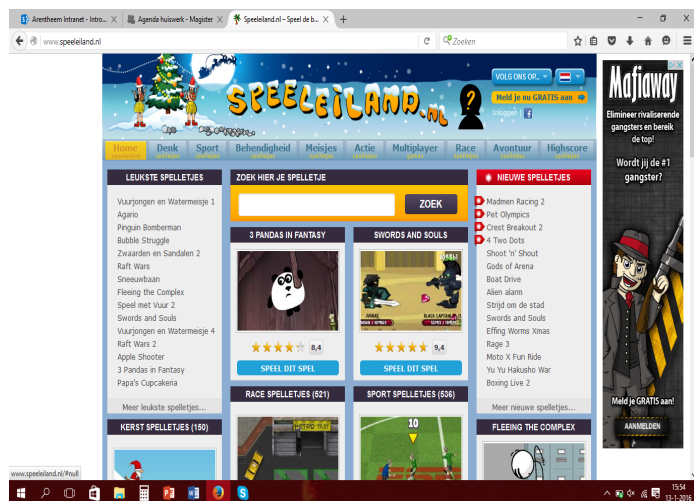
Arentheem Intranet - Intro... × Agenda huiswerk - Magister × Speeleiland.nl – Speel de b... × +

www.speeleiland.nl

Zoeken

SPEELEILAND.nl

VOLG ONS OP...

Meld je nu GRATIS aan

Inloggen

Home | Denk | Sport | Behendigheid | Meisjes | Actie | Multiplayer | Race | Avontuur | Highscore

LEUKSTE SPELLETJES

Vuurjongen en Watermeisje 1
Agario
Pinguin Bomberman
Bubble Struggle
Zwaarden en Sandalen 2
Raft Wars
Sneeuwbaan
Fleeing the Complex
Speel met Vuur 2
Swords and Souls
Vuurjongen en Watermeisje 4
Raft Wars 2
Apple Shooter
3 Pandas in Fantasy
Papa's Cupcakeria

Meer leukste spelletjes...

KERST SPELLETJES (150)

ZOEK HIER JE SPELLETJE

ZOEK

3 PANDAS IN FANTASY

8,4

SPEEL DIT SPEL

SWORDS AND SOULS

9,4

SPEEL DIT SPEL

RACE SPELLETJES (521)

SPORT SPELLETJES (536)

NIEUWE SPELLETJES

Madmen Racing 2
Pet Olympics
Crest Breakout 2
4 Two Dots
Shoot 'n' Shout
Gods of Arena
Boat Drive
Alien alarm
Strijd om de stad
Swords and Souls
Effing Worms Xmas
Rage 3
Moto X Fun Ride
Yu Yu Hakusho War
Boxing Live 2

Meer nieuwe spelletjes...

FLEEING THE COMPLEX

Mafiaway

Elimineer rivaliserende gangsters en bereik de top!

Wordt jij de #1 gangster?

Meld je GRATIS aan!

AANMELDEN

www.speeleiland.nl/#null

15:54
13-1-2016